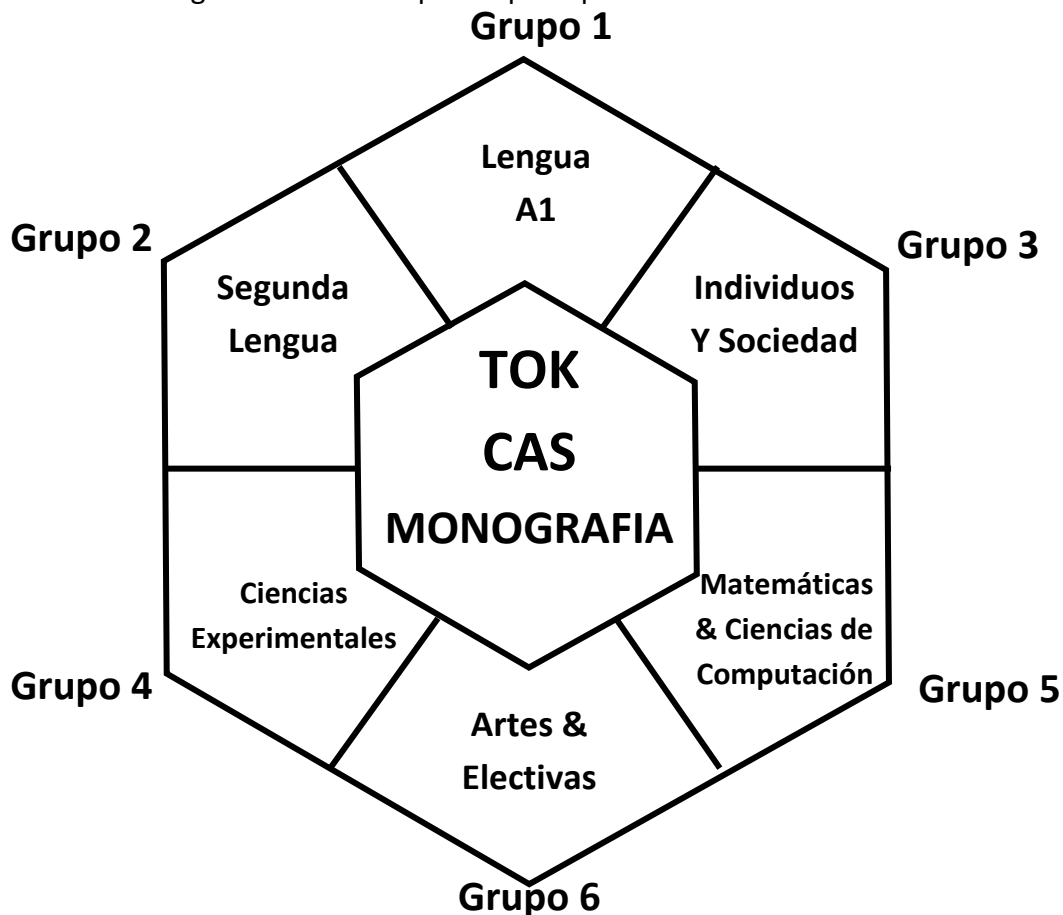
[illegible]

Grupo 1

Lengua A1

Grupo 2

Grupo 3

Segunda Lengua

Individuos Y Sociedad

TOK
CAS
MONOGRAFIA

Ciencias Experimentales

Matemáticas & Ciencias de Computación

Grupo 4

Grupo 5

Artes & Electivas

Grupo 6